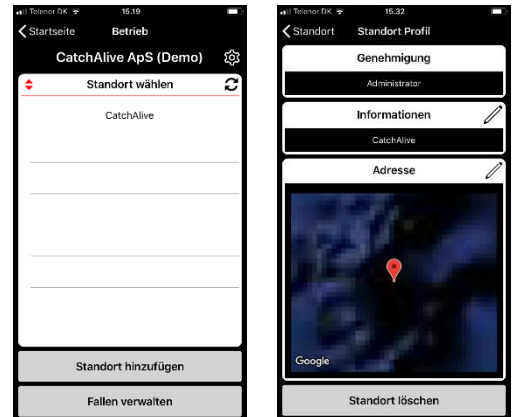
Telenor DK 15.19

Startseite Betrieb

CatchAlive ApS (Demo)

Standort wählen

CatchAlive

Standort hinzufügen

Fallen verwalten

Telenor DK 15.32

Standort Standort Profil

Genehmigung

Administrator

Informationen

CatchAlive

Adresse

Google

Standort löschen